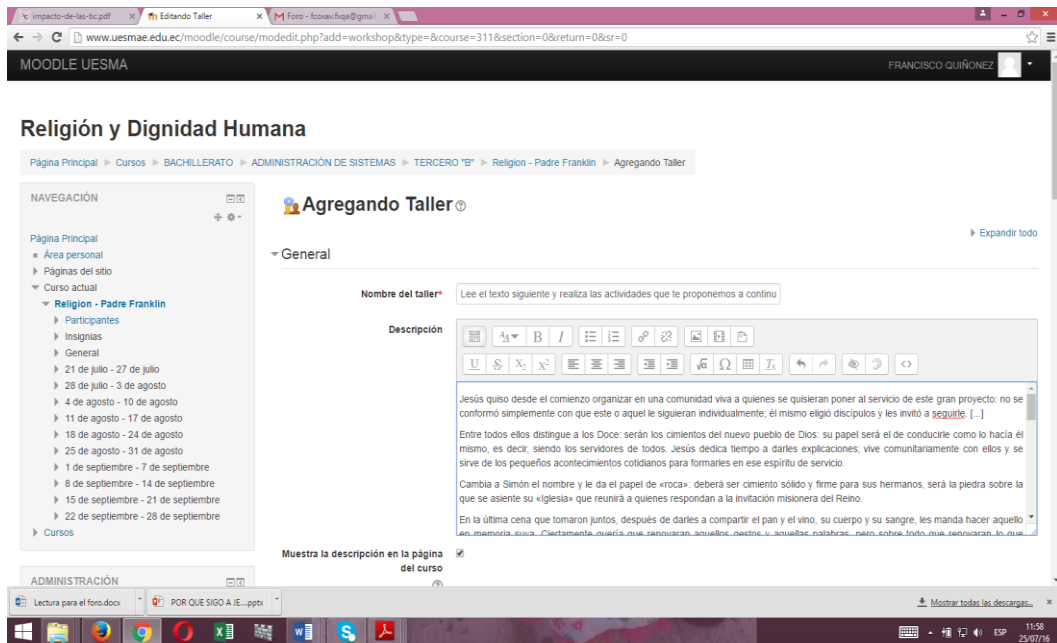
impacto-de-las-tic.pdf × Editando Taller × M Foro - fcoxav.fxqa@gmail × 
www.uesmae.edu.ec/moodle/course/modedit.php?add=workshop&type=&course=311&section=0&return=0&sr=0

MOODLE UESMA
FRANCISCO QUIÑONEZ

Religión y Dignidad Humana

Página Principal ▸ Cursos ▸ BACHILLERATO ▸ ADMINISTRACIÓN DE SISTEMAS ▸ TERCERO "B" ▸ Religion - Padre Franklin ▸ Agregando Taller

NAVEGACIÓN

Página Principal
Área personal
Páginas del sitio
Curso actual
Religion - Padre Franklin
Participantes
Insignias
General
21 de julio - 27 de julio
28 de julio - 3 de agosto
4 de agosto - 10 de agosto
11 de agosto - 17 de agosto
18 de agosto - 24 de agosto
25 de agosto - 31 de agosto
1 de septiembre - 7 de septiembre
8 de septiembre - 14 de septiembre
15 de septiembre - 21 de septiembre
22 de septiembre - 28 de septiembre
Cursos

ADMINISTRACIÓN

Agregando Taller

Expandir todo

General

Nombre del taller* Lee el texto siguiente y realiza las actividades que te proponemos a continu

Descripción

Jesús quiso desde el comienzo organizar en una comunidad viva a quienes se quisieran poner al servicio de este gran proyecto: no se conformó simplemente con que este o aquel le siguieran individualmente; él mismo eligió discípulos y les invitó a seguirle. [...]

Entre todos ellos distingue a los Doce: serán los cimientos del nuevo pueblo de Dios: su papel será el de conducirle como lo hacía él mismo, es decir, siendo los servidores de todos. Jesús dedica tiempo a darles explicaciones; vive comunitariamente con ellos y se sirve de los pequeños acontecimientos cotidianos para formarles en ese espíritu de servicio.

Cambia a Simón el nombre y le da el papel de «roca»: deberá ser cimiento sólido y firme para sus hermanos, será la piedra sobre la que se asiente su «Iglesia» que reunirá a quienes respondan a la invitación misionera del Reino.

En la última cena que tomaron juntos, después de darles a compartir el pan y el vino, su cuerpo y su sangre, les manda hacer aquello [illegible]

Muestra la descripción en la página del curso

Lectura para el foro.docx
POR QUE SIGO A JE....pptx
Mostrar todas las descargas...
ESP 11:58 25/07/16